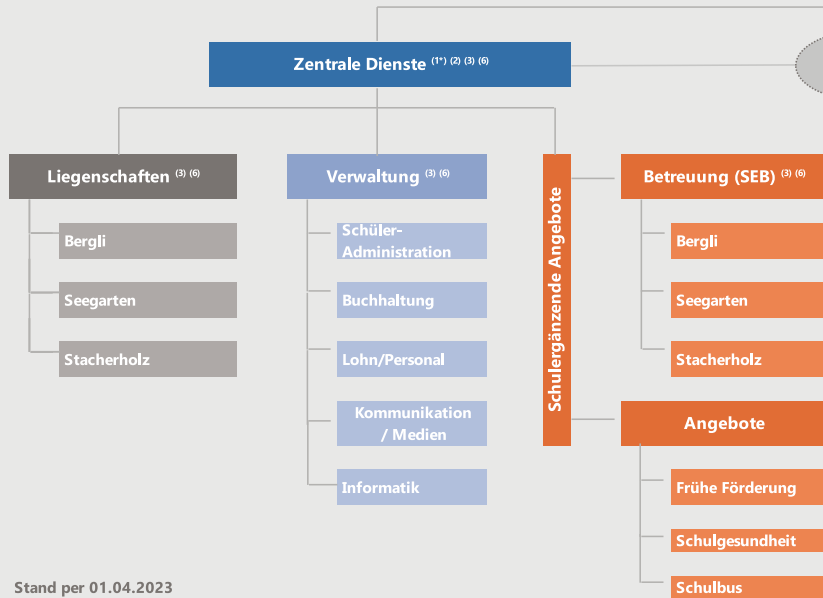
Zentrale Dienste $^{(1*)\ (2)\ (3)\ (6)}$

Liegenschaften $^{(3)\ (6)}$

Bergli

Seegarten

Stacherholz

Verwaltung $^{(3)\ (6)}$

Schüler-Administration

Buchhaltung

Lohn/Personal

Kommunikation / Medien

Informatik

Schulergänzende Angebote

Betreuung (SEB) $^{(3)\ (6)}$

Bergli

Seegarten

Stacherholz

Angebote

Frühe Förderung

Schulgesundheit

Schulbus

Stand per 01.04.2023